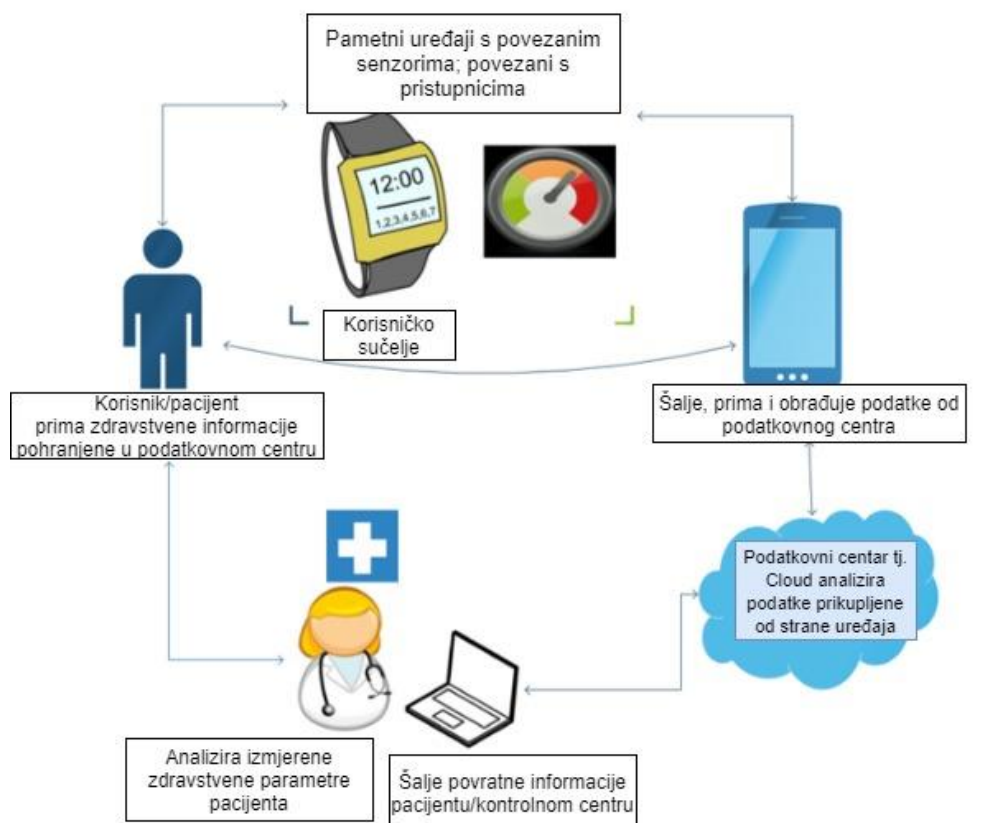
Pametni uređaji s povezanim senzorima; povezani s pristupnicima

12:00
1,2,3,4,5,6,7

Korisničko sučelje

Korisnik/pacijent prima zdravstvene informacije pohranjene u podatkovnom centru

Šalje, prima i obrađuje podatke od podatkovnog centra

Podatkovni centar tj. Cloud analizira podatke prikupljene od strane uređaja

Analizira izmjerene zdravstvene parametre pacijenta

Šalje povratne informacije pacijentu/kontrolnom centru